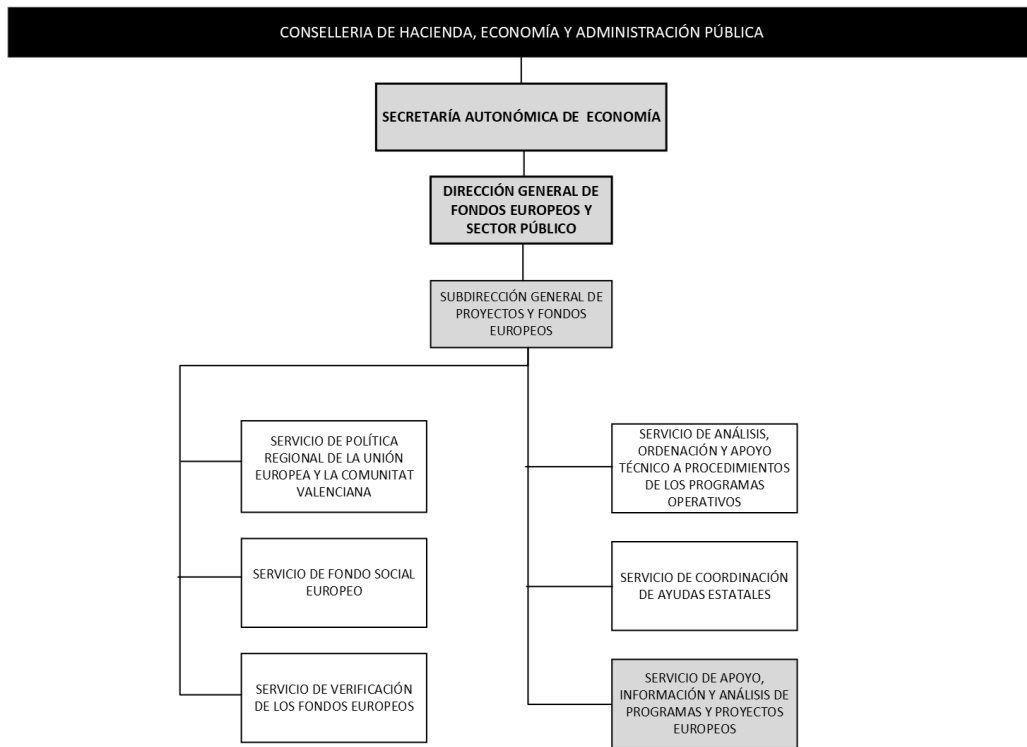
CONSELLERIA DE HACIENDA, ECONOMÍA Y ADMINISTRACIÓN PÚBLICA

SECRETARÍA AUTONÓMICA DE ECONOMÍA

DIRECCIÓN GENERAL DE FONDOS EUROPEOS Y SECTOR PÚBLICO

SUBDIRECCIÓN GENERAL DE PROYECTOS Y FONDOS EUROPEOS

SERVICIO DE POLÍTICA REGIONAL DE LA UNIÓN EUROPEA Y LA COMUNITAT VALENCIANA

SERVICIO DE FONDO SOCIAL EUROPEO

SERVICIO DE VERIFICACIÓN DE LOS FONDOS EUROPEOS

SERVICIO DE ANÁLISIS, ORDENACIÓN Y APOYO TÉCNICO A PROCEDIMIENTOS DE LOS PROGRAMAS OPERATIVOS

SERVICIO DE COORDINACIÓN DE AYUDAS ESTATALES

SERVICIO DE APOYO, INFORMACIÓN Y ANÁLISIS DE PROGRAMAS Y PROYECTOS EUROPEOS